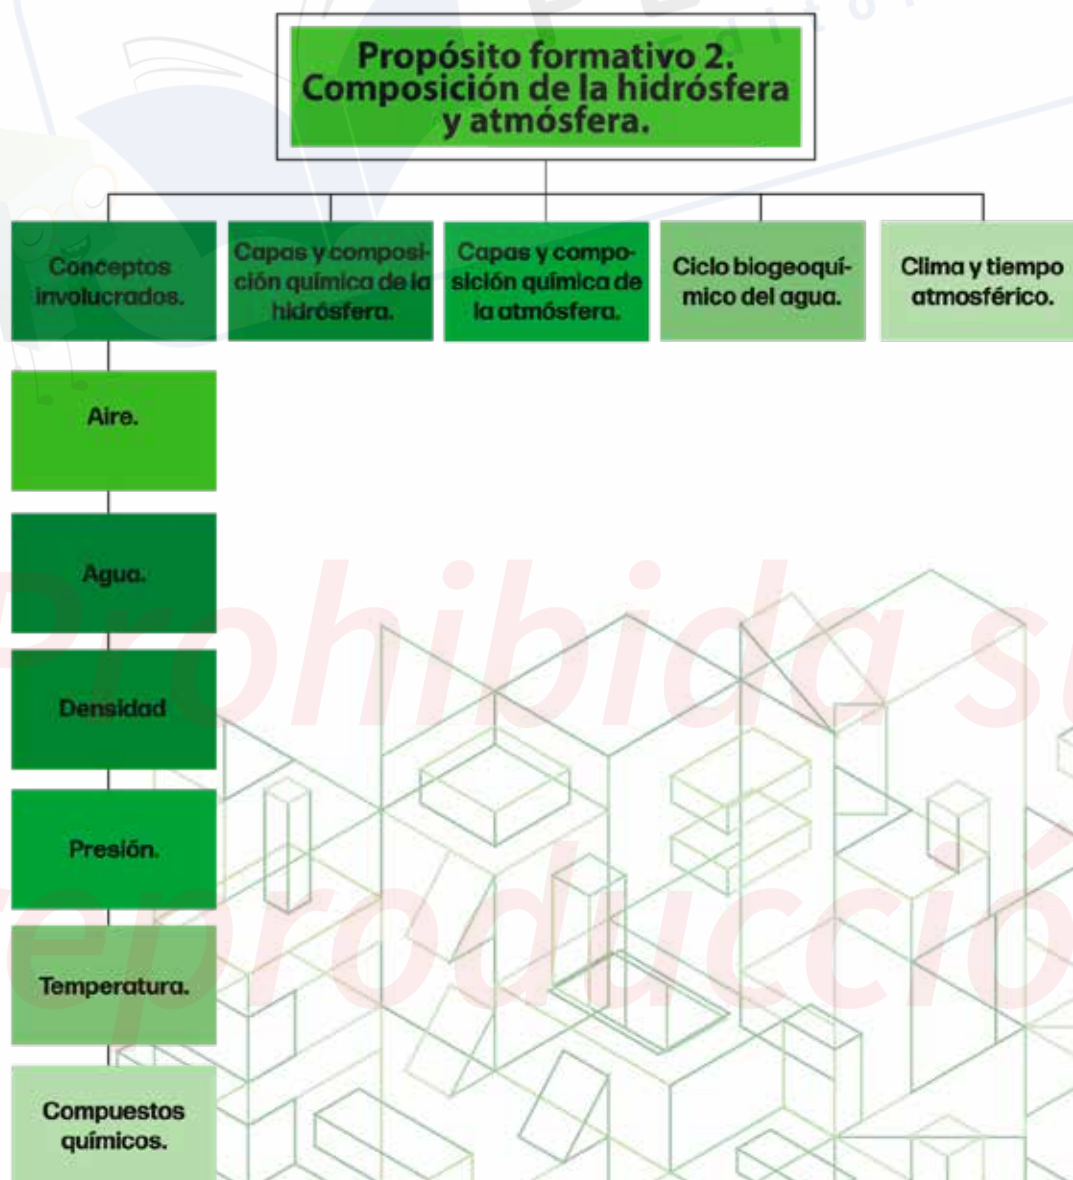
Propósito formativo 2. Composición de la hidrósfera y atmósfera.

Conceptos involucrados.

Capas y composición química de la hidrósfera.

Capas y composición química de la atmósfera.

Ciclo biogeoquímico del agua.

Clima y tiempo atmosférico.

Aire.

Agua.

Densidad

Presión.

Temperatura.

Compuestos químicos.

Prohibida su reproducción